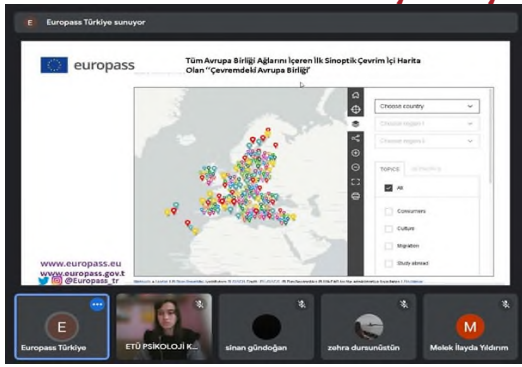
E Europass Türkiye sunuyor

europass

Tüm Avrupa Birliği Ağlarını İçeren İlk Sinoptik Çevrim İçi Harita Olan "Çevremdeki Avrupa Birliği"

Choose country

Choose region I

Choose region II

TOPICS

All

Consumers

Culture

Migration

Study abroad

www.europass.eu
www.europass.gov.tr
@Europass_tr

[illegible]

E
Europass Türkiye

ETÜ PSİKOLOJİ K...

sinan gündoğan

zehra dursunüstün

M
Melek İlayda Yıldırım